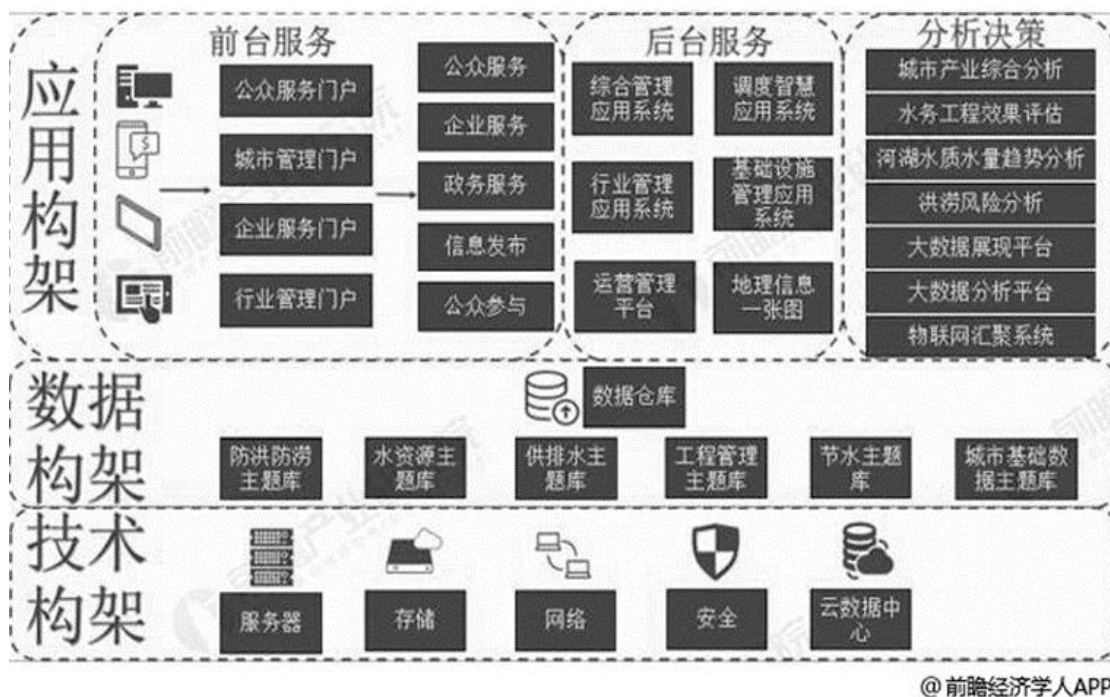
应用构架

前台服务

公众服务门户
城市管理门户
企业服务门户
行业管理门户

公众服务
企业服务
政务服务
信息发布
公众参与

后台服务

综合管理应用系统
调度智慧应用系统
行业管理应用系统
基础设施管理应用系统
运营管理平台
地理信息一张图

分析决策

城市产业综合分析
水务工程效果评估
河湖水质水量趋势分析
洪涝风险分析
大数据展现平台
大数据分析平台
物联网汇聚系统

数据构架

数据仓库

防洪防涝主题库
水资源主题库
供排水主题库
工程管理主题库
节水主题库
城市基础数据主题库

技术构架

服务器
存储
网络
安全
云数据中心

@前瞻经济学人APP